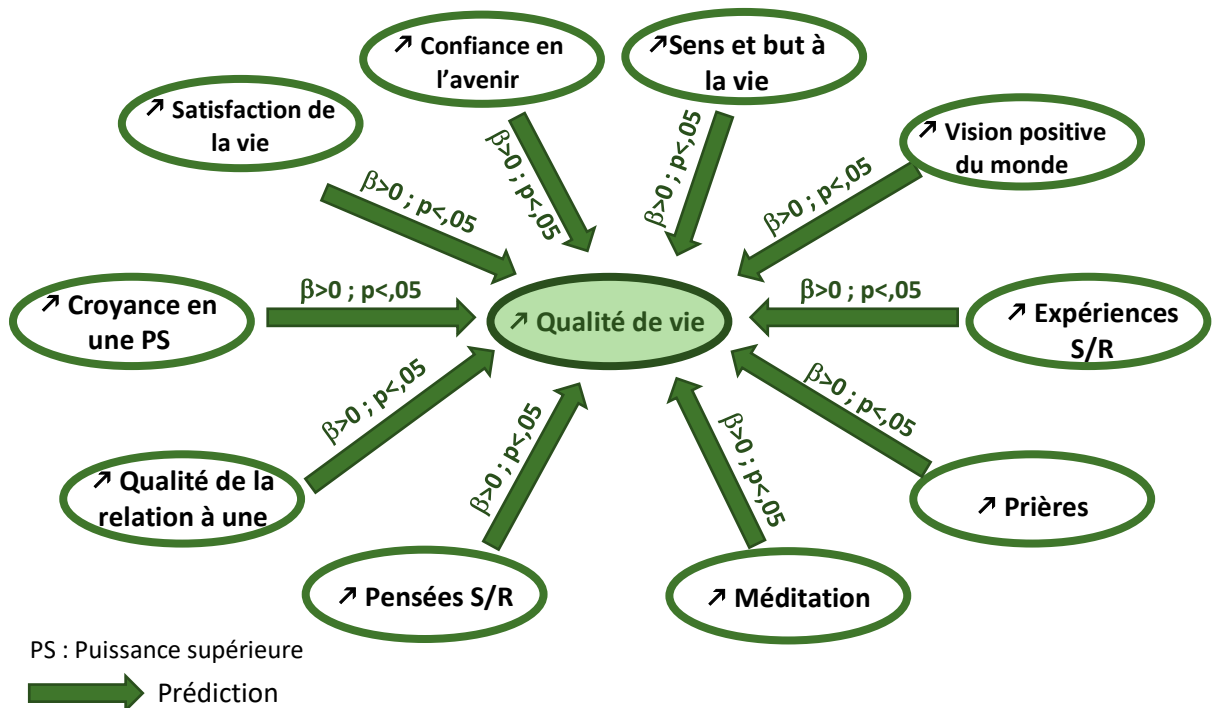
↗ Confiance en l'avenir

↗Sens et but à la vie

↗ Satisfaction de la vie

↗ Vision positive du monde

β>0 ; p<,05

β>0 ; p<,05

β>0 ; p<,05

β>0 ; p<,05

↗ Croyance en une PS

β>0 ; p<,05

↗ Qualité de vie

β>0 ; p<,05

↗ Expériences S/R

β>0 ; p<,05

β>0 ; p<,05

β>0 ; p<,05

β>0 ; p<,05

↗ Qualité de la relation à une

↗ Prières

↗ Pensées S/R

↗ Méditation

PS : Puissance supérieure

Prédiction